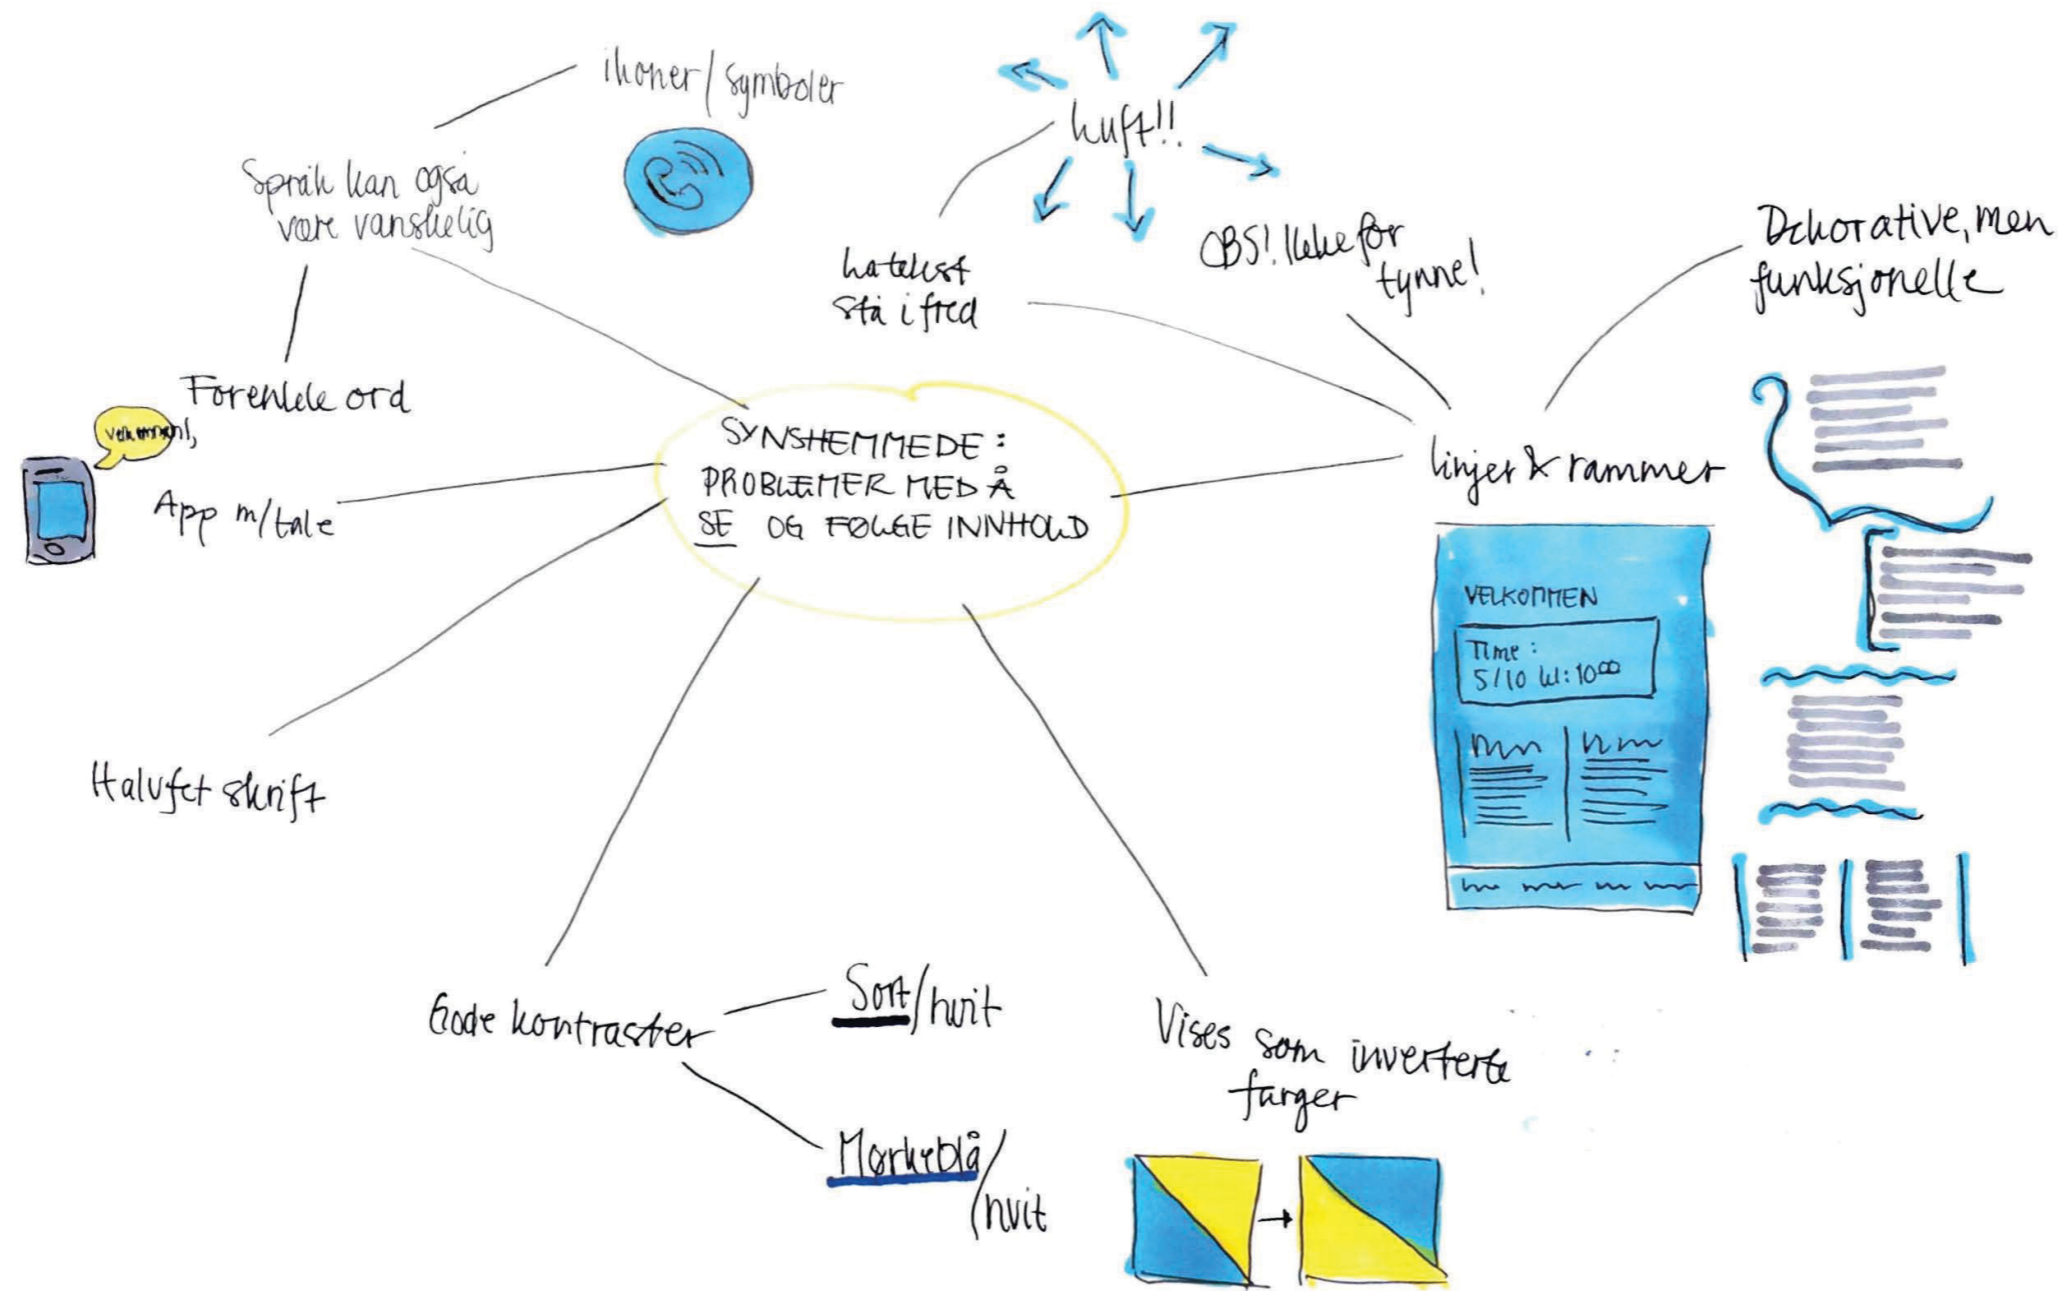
SYNSHEMMEDE: PROBLEMER MED Å SE OG FØLGE INNHOLD

ikoner / symboler

Språk kan også være vanskelig

Forenkle ord

velkommen!

App m/tale

Halvfet skrift

Luft!!

La teksten stå i fred

OBS! Ikke for tynne!

Dekorative, men funksjonelle

linjer & rammer

VELKOMMEN

Time: 5/10 kl: 10⁰⁰

Gode kontraster

Sort/hvit

Mørkeblå/hvit

Vises som inverterte farger